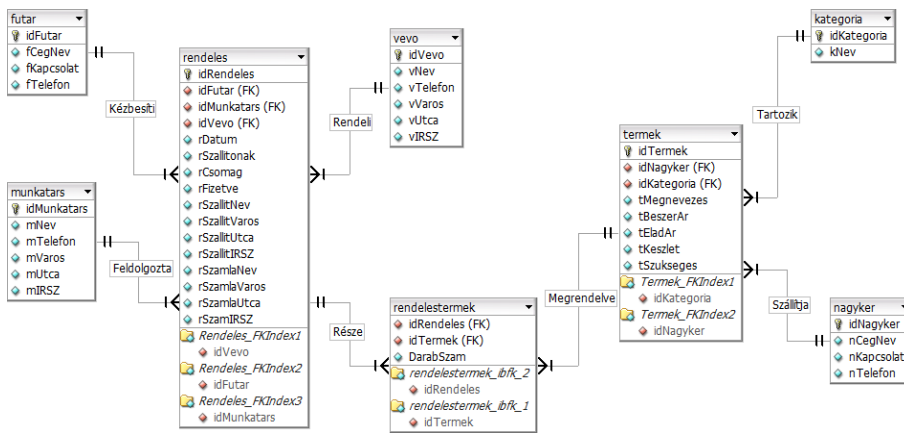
futar
idFutar
fCegNev
fKapcsolat
fTelefon

Kézbesíti

rendeles
idRendeles
idFutar (FK)
idMunkatars (FK)
idVevo (FK)
rDatum
rSzallitonak
rCsomag
rFizetve
rSzallitNev
rSzallitVaros
rSzallitUtca
rSzallitIRSZ
rSzamlaNev
rSzamlaVaros
rSzamlaUtca
rSzamIRSZ
Rendeles_FKIndex1
idVevo
Rendeles_FKIndex2
idFutar
Rendeles_FKIndex3
idMunkatars

vevo
idVevo
vNev
vTelefon
vVaros
vUtca
vIRSZ

Rendeli

munkatars
idMunkatars
mNev
mTelefon
mVaros
mUtca
mIRSZ

Feldolgozta

Része

rendelestermek
idRendeles (FK)
idTermek (FK)
DarabSzam
rendelestermek_ibfk_2
idRendeles
rendelestermek_ibfk_1
idTermek

Megrendelve

termek
idTermek
idNagyker (FK)
idKategoria (FK)
tMegnevezes
tBeszerAr
tEladAr
tKeszlet
tSzukseges
Termek_FKIndex1
idKategoria
Termek_FKIndex2
idNagyker

Tartozik

kategoria
idKategoria
kNev

Szállítja

nagyker
idNagyker
nCegNev
nKapcsolat
nTelefon